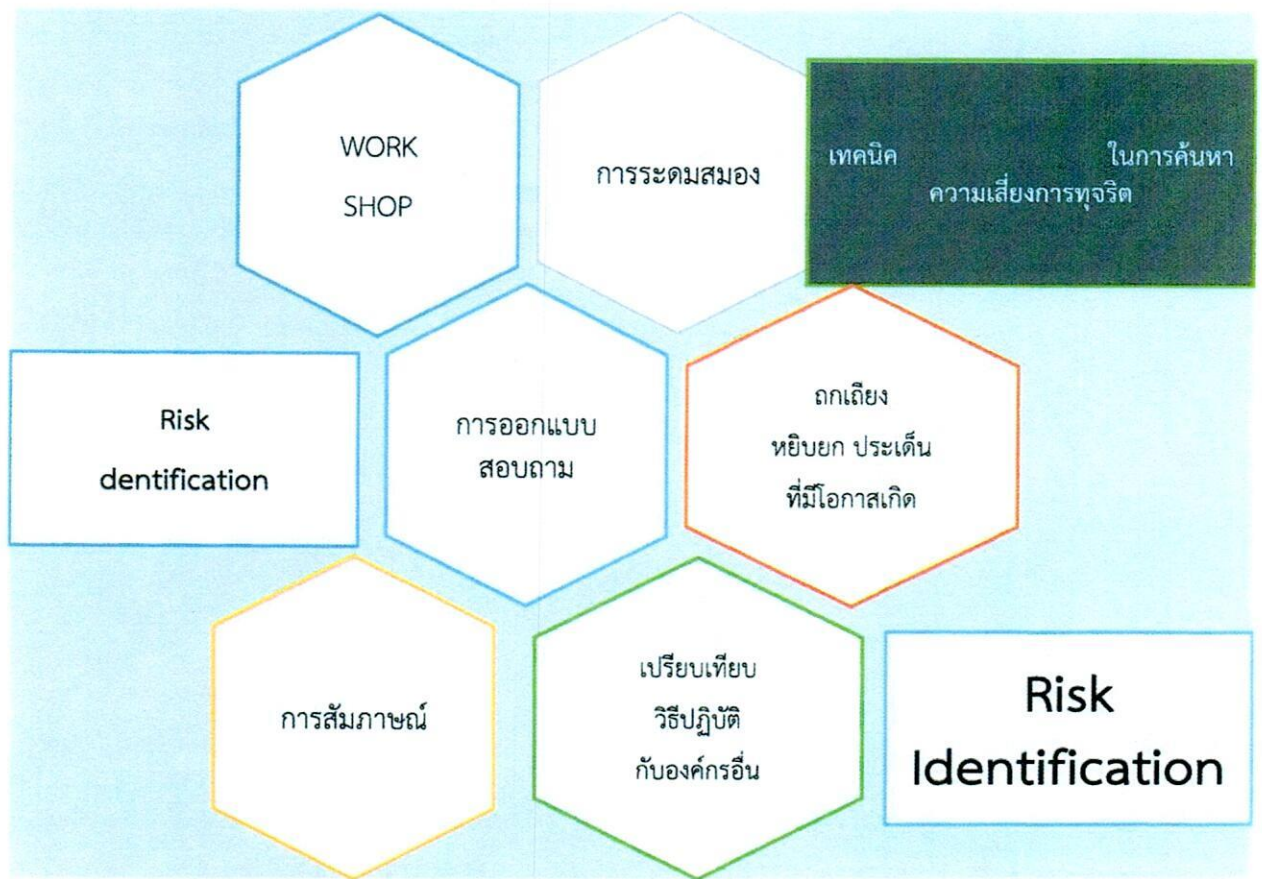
WORK
SHOP

การระดมสมอง

เทคนิค ในการค้นหา
ความเสี่ยงการทุจริต

Risk
dentification

การออกแบบ
สอบถาม

ถกเถียง
หยิบยก ประเด็น
ที่มีโอกาสเกิด

การสัมภาษณ์

เปรียบเทียบ
วิธีปฏิบัติ
กับองค์กรอื่น

Risk
Identification